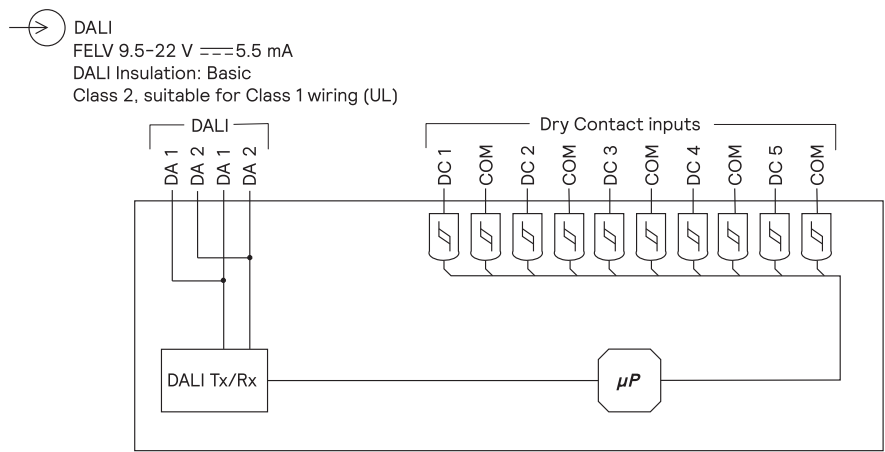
DALI
FELV 9.5–22 V $\overline{\overline{---}}$ 5.5 mA
DALI Insulation: Basic
Class 2, suitable for Class 1 wiring (UL)

DALI

DA 1 DA 2 DA 1 DA 2

Dry Contact inputs

DC 1 COM DC 2 COM DC 3 COM DC 4 COM DC 5 COM

DALI Tx/Rx

$\mu P$